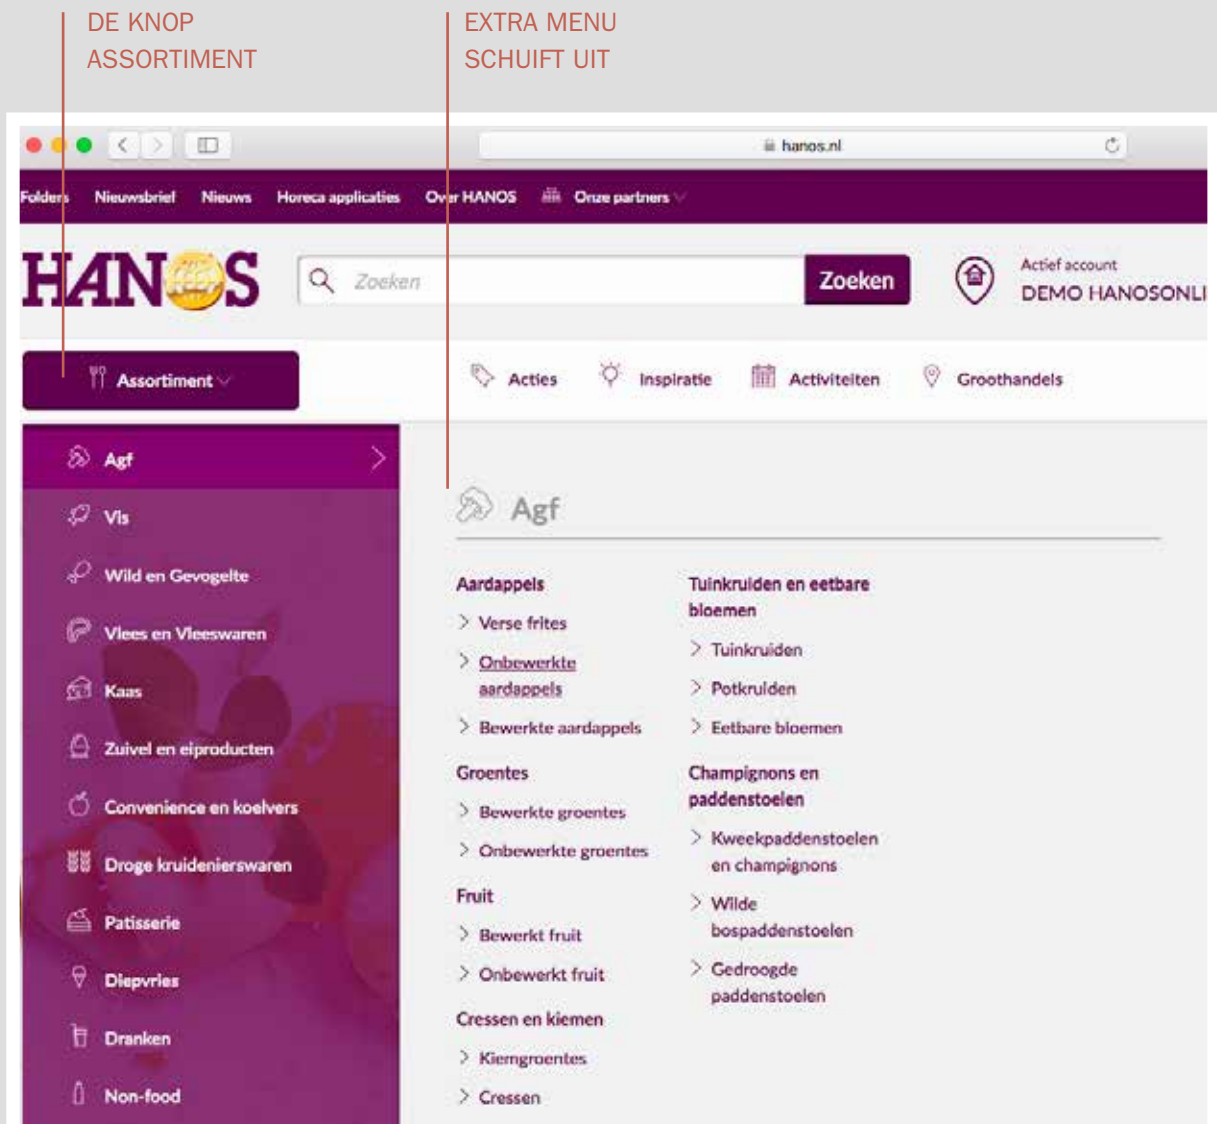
DE KNOP ASSORTIMENT

EXTRA MENU SCHUIFT UIT

hanos.nl

Folders Nieuwsbrief Nieuws Horeca applicaties Over HANOS Onze partners

HANOS

Zoeken

Zoeken

Actief account
DEMO HANOSONLI

Assortiment

Acties Inspiratie Activiteiten Groothandels

Agf
Vis
Wild en Gevogelte
Vlees en Vleeswaren
Kaas
Zuivel en eiproducten
Convenience en koelvers
Droge kruidenierswaren
Patisserie
Diepvries
Dranken
Non-food

Agf

Aardappels
Verse frites
Onbewerkte aardappels
Bewerkte aardappels

Groentes
Bewerkte groentes
Onbewerkte groentes

Fruit
Bewerkt fruit
Onbewerkt fruit

Cressen en kiemen
Kiemgroentes
Cressen

Tuinkruiden en eetbare bloemen
Tuinkruiden
Potkruiden
Eetbare bloemen

Champignons en paddenstoelen
Kweekpaddenstoelen en champignons
Wilde bospaddenstoelen
Gedroogde paddenstoelen